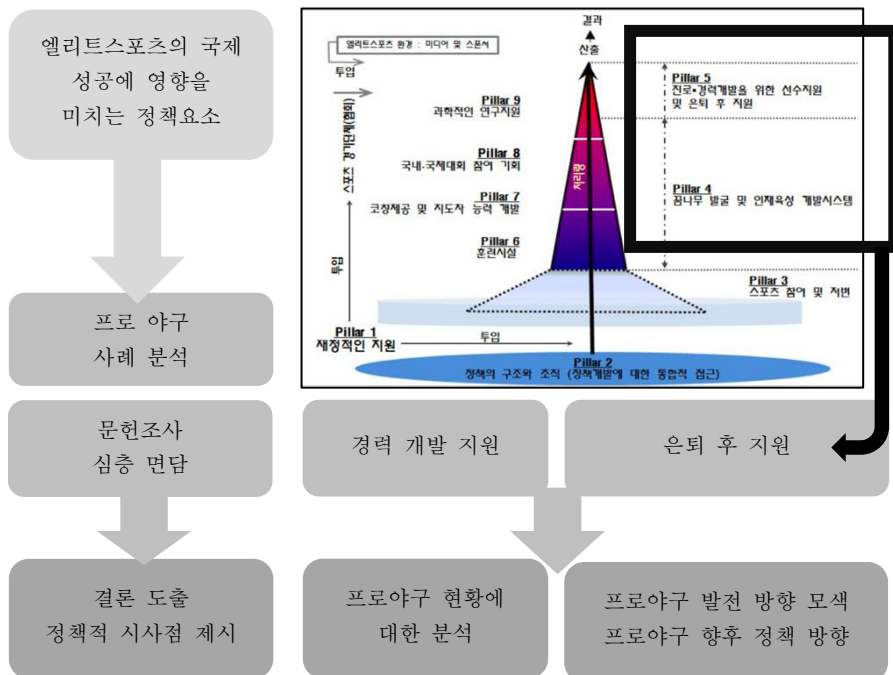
엘리트스포츠의 국제 성공에 영향을 미치는 정책요소

엘리트스포츠 환경 : 미디어 및 스폰서

투입

결과

산출

Pillar 5
진로•경력개발을 위한 선수지원 및 은퇴 후 지원

Pillar 9
과학적인 연구지원

Pillar 8
국내·국제대회 참여 기회

Pillar 7
코칭제공 및 지도자 능력 개발

Pillar 6
훈련시설

Pillar 4
꿈나무 발굴 및 인재육성 개발시스템

Pillar 3
스포츠 참여 및 저변

Pillar 1
재정적인 지원

투입

Pillar 2
정책의 구조와 조직 (정책개발에 대한 통합적 접근)

투입

스포츠 참가(참여)

저리성

프로 야구 사례 분석

문헌조사 심층 면담

경력 개발 지원

은퇴 후 지원

결론 도출 정책적 시사점 제시

프로야구 현황에 대한 분석

프로야구 발전 방향 모색 프로야구 향후 정책 방향